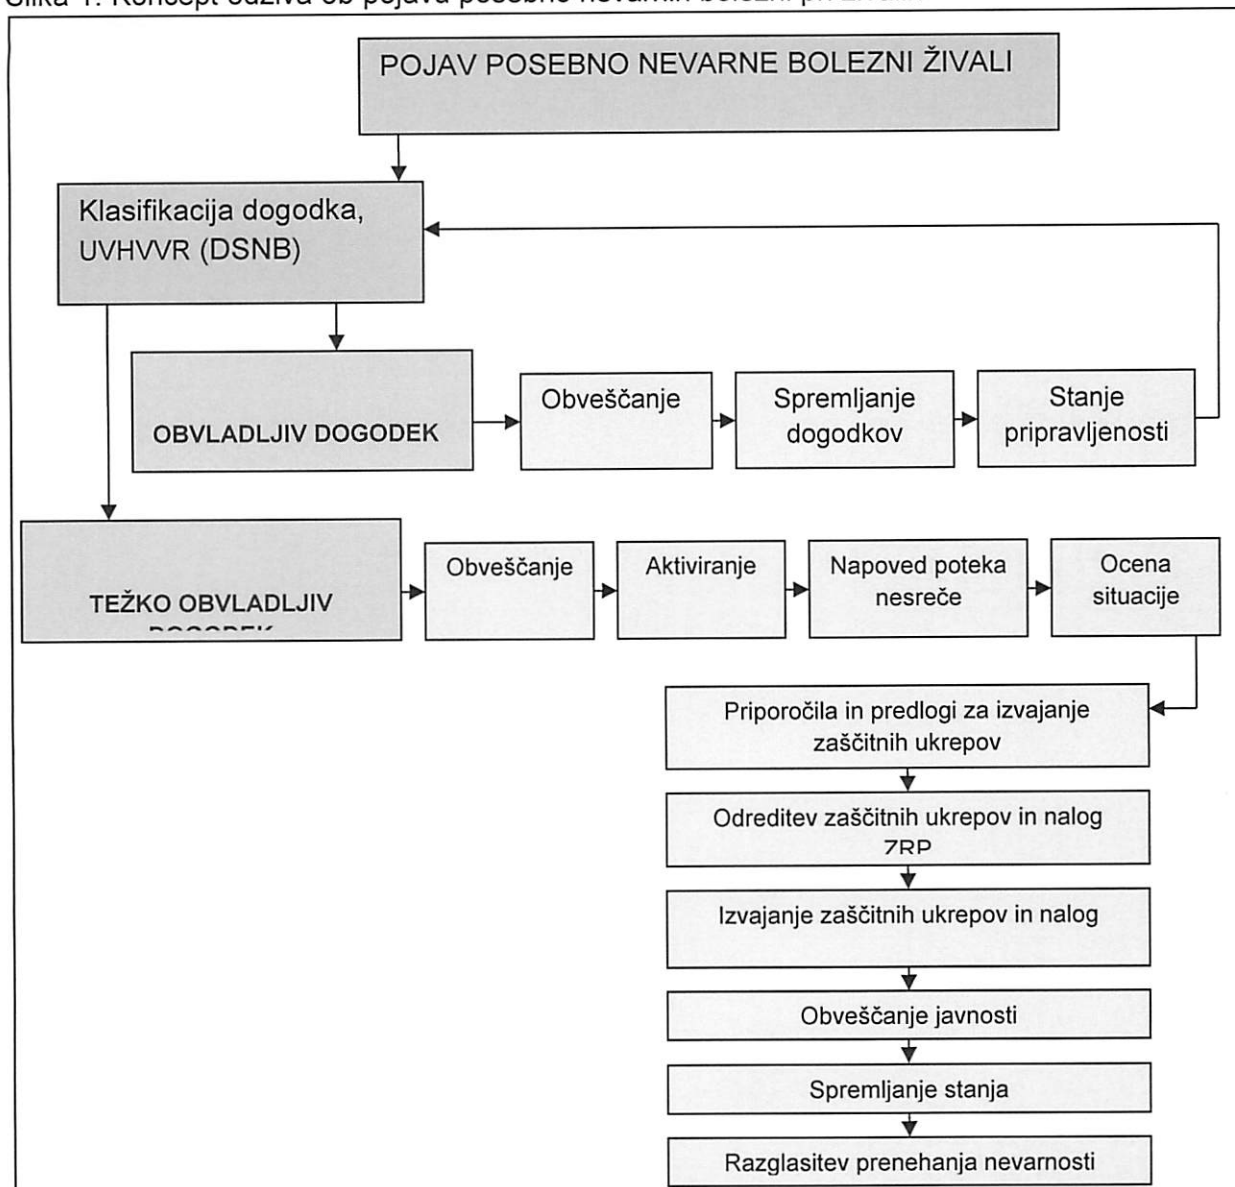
Slika 1: Koncept odziva ob pojavu posebno nevarnih bolezni pri živalih

POJAV POSEBNO NEVARNE BOLEZNI ŽIVALI

Klasifikacija dogodka, UVHVVR (DSNB)

OBVLADLJIV DOGODEK

Obveščanje

Spremljanje dogodkov

Stanje pripravljenosti

TEŽKO OBVLADLJIV DOGODEK

Obveščanje

Aktiviranje

Napoved poteka nesreče

Ocena situacije

Priporočila in predlogi za izvajanje zaščitnih ukrepov

Odreditev zaščitnih ukrepov in nalog ZRP

Izvajanje zaščitnih ukrepov in nalog

Obveščanje javnosti

Spremljanje stanja

Razglasitev prenehanja nevarnosti